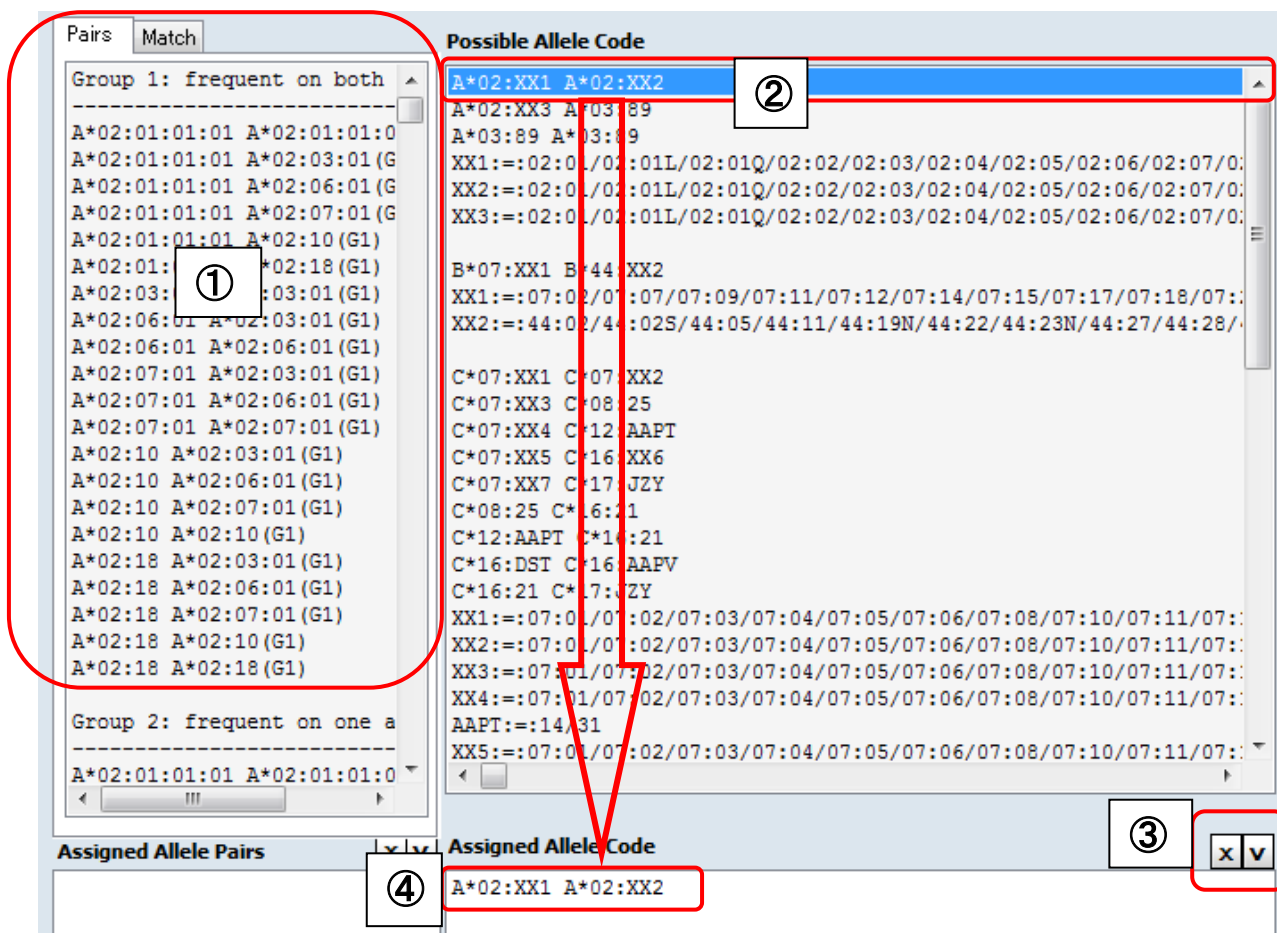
Pairs | Match

Group 1: frequent on both
-------------------------
A*02:01:01:01 A*02:01:01:0
A*02:01:01:01 A*02:03:01(G
A*02:01:01:01 A*02:06:01(G
A*02:01:01:01 A*02:07:01(G
A*02:01:01:01 A*02:10(G1)
A*02:01:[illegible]*02:18(G1)
A*02:03:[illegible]:03:01(G1)
A*02:06:01 A*02:03:01(G1)
A*02:06:01 A*02:06:01(G1)
A*02:07:01 A*02:03:01(G1)
A*02:07:01 A*02:06:01(G1)
A*02:07:01 A*02:07:01(G1)
A*02:10 A*02:03:01(G1)
A*02:10 A*02:06:01(G1)
A*02:10 A*02:07:01(G1)
A*02:10 A*02:10(G1)
A*02:18 A*02:03:01(G1)
A*02:18 A*02:06:01(G1)
A*02:18 A*02:07:01(G1)
A*02:18 A*02:10(G1)
A*02:18 A*02:18(G1)

Group 2: frequent on one a
-------------------------
A*02:01:01:01 A*02:01:01:0

①

Possible Allele Code

A*02:XX1 A*02:XX2
A*02:XX3 A*03:89
A*03:89 A*03:89
XX1:=:02:01/02:01L/02:01Q/02:02/02:03/02:04/02:05/02:06/02:07/0
XX2:=:02:01/02:01L/02:01Q/02:02/02:03/02:04/02:05/02:06/02:07/0
XX3:=:02:01/02:01L/02:01Q/02:02/02:03/02:04/02:05/02:06/02:07/0

B*07:XX1 B*44:XX2
XX1:=:07:02/07:07/07:09/07:11/07:12/07:14/07:15/07:17/07:18/07:
XX2:=:44:02/44:02S/44:05/44:11/44:19N/44:22/44:23N/44:27/44:28/

C*07:XX1 C*07:XX2
C*07:XX3 C*08:25
C*07:XX4 C*12:AAPT
C*07:XX5 C*16:XX6
C*07:XX7 C*17:JZY
C*08:25 C*16:21
C*12:AAPT C*16:21
C*16:DST C*16:AAPV
C*16:21 C*17:JZY
XX1:=:07:01/07:02/07:03/07:04/07:05/07:06/07:08/07:10/07:11/07:
XX2:=:07:01/07:02/07:03/07:04/07:05/07:06/07:08/07:10/07:11/07:
XX3:=:07:01/07:02/07:03/07:04/07:05/07:06/07:08/07:10/07:11/07:
XX4:=:07:01/07:02/07:03/07:04/07:05/07:06/07:08/07:10/07:11/07:
AAPT:=:14/31
XX5:=:07:01/07:02/07:03/07:04/07:05/07:06/07:08/07:10/07:11/07:

②

③

Assigned Allele Pairs
x v

Assigned Allele Code
x v

④
A*02:XX1 A*02:XX2